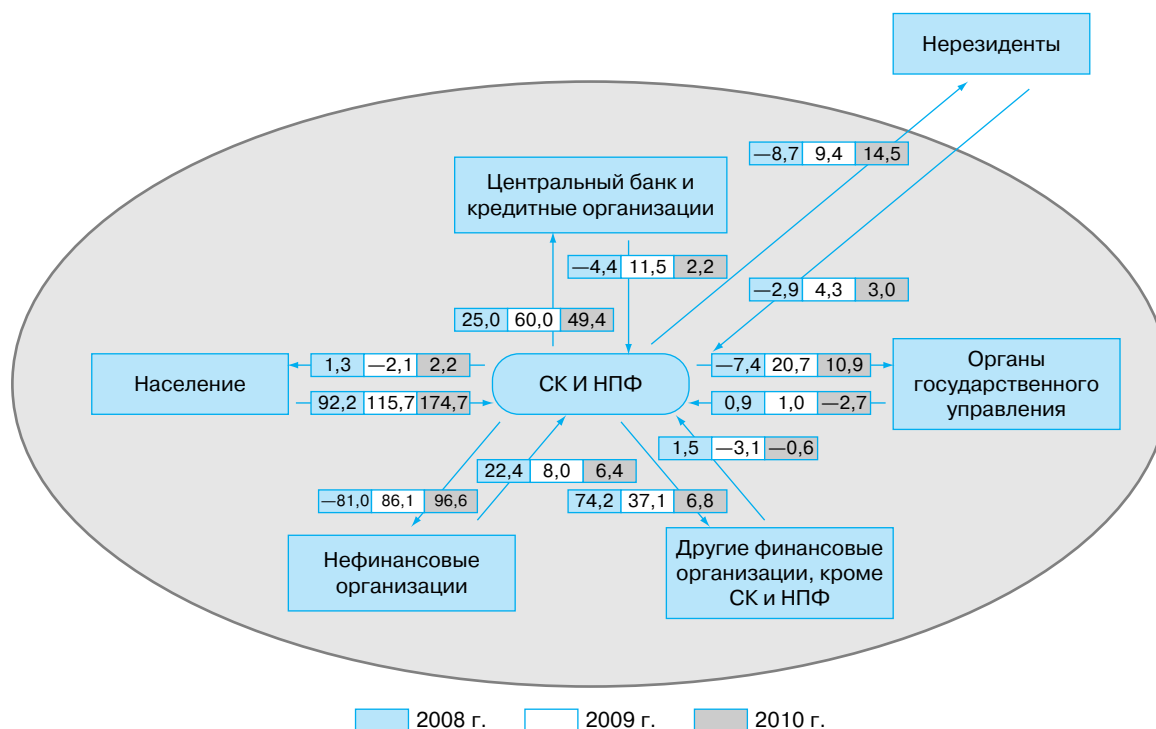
Нерезиденты

—8,7 9,4 14,5

Центральный банк и кредитные организации

—4,4 11,5 2,2

—2,9 4,3 3,0

25,0 60,0 49,4

Население

1,3 —2,1 2,2

92,2 115,7 174,7

СК И НПФ

—7,4 20,7 10,9

0,9 1,0 —2,7

Органы государственного управления

1,5 —3,1 —0,6

22,4 8,0 6,4

—81,0 86,1 96,6

74,2 37,1 6,8

Нефинансовые организации

Другие финансовые организации, кроме СК и НПФ

2008 г. 2009 г. 2010 г.